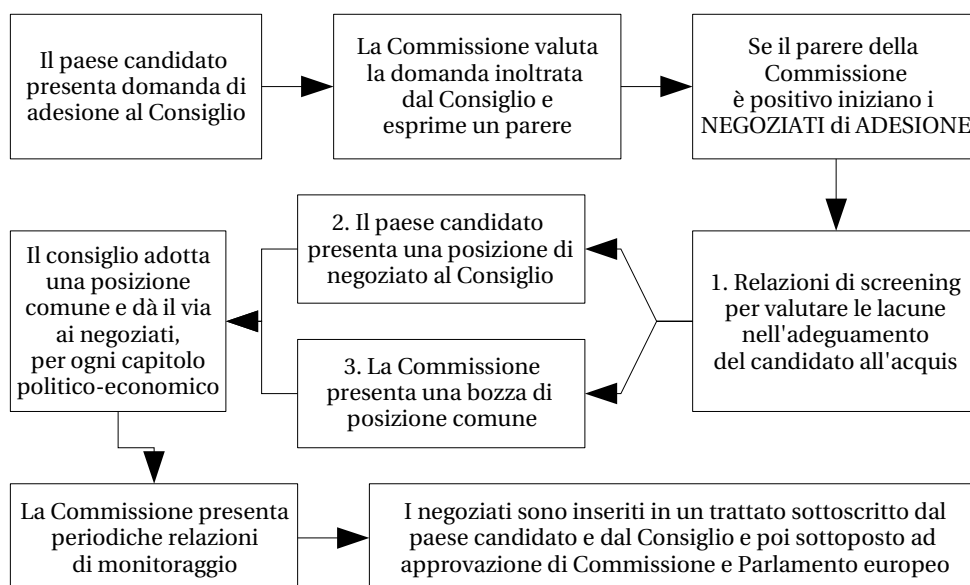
Il paese candidato presenta domanda di adesione al Consiglio

La Commissione valuta la domanda inoltrata dal Consiglio e esprime un parere

Se il parere della Commissione è positivo iniziano i NEGOZIATI di ADESIONE

1. Relazioni di screening per valutare le lacune nell'adeguamento del candidato all'acquis

2. Il paese candidato presenta una posizione di negoziato al Consiglio

3. La Commissione presenta una bozza di posizione comune

Il consiglio adotta una posizione comune e dà il via ai negoziati, per ogni capitolo politico-economico

La Commissione presenta periodiche relazioni di monitoraggio

I negoziati sono inseriti in un trattato sottoscritto dal paese candidato e dal Consiglio e poi sottoposto ad approvazione di Commissione e Parlamento europeo